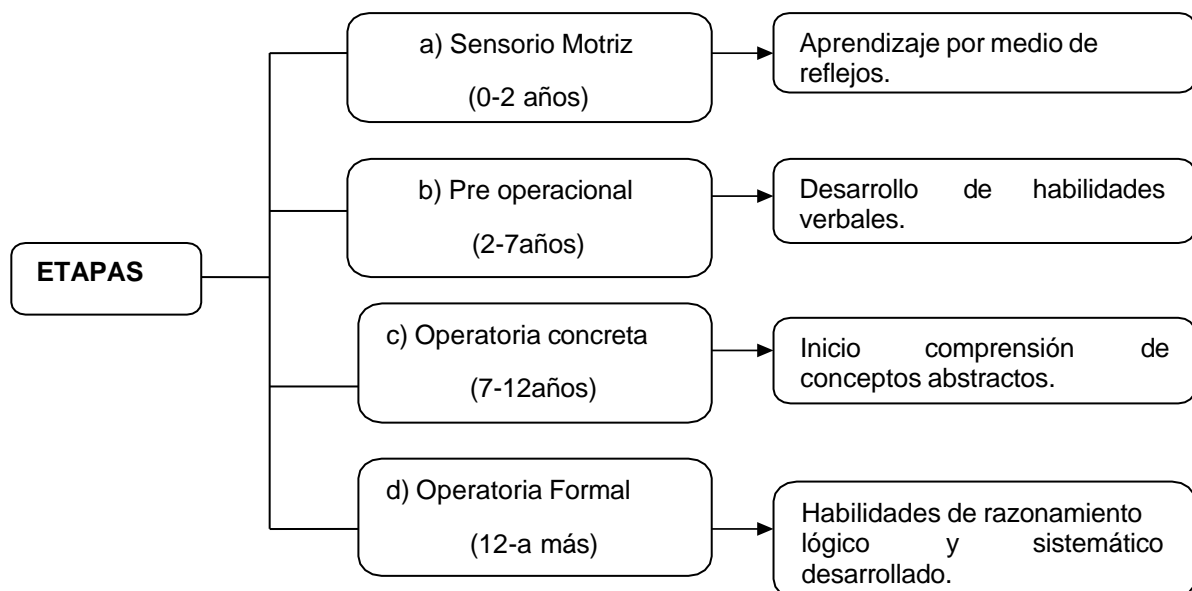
ETAPAS

a) Sensorio Motriz

(0-2 años)

Aprendizaje por medio de reflejos.

b) Pre operacional

(2-7años)

Desarrollo de habilidades verbales.

c) Operatoria concreta

(7-12años)

Inicio comprensión de conceptos abstractos.

d) Operatoria Formal

(12-a más)

Habilidades de razonamiento lógico y sistemático desarrollado.